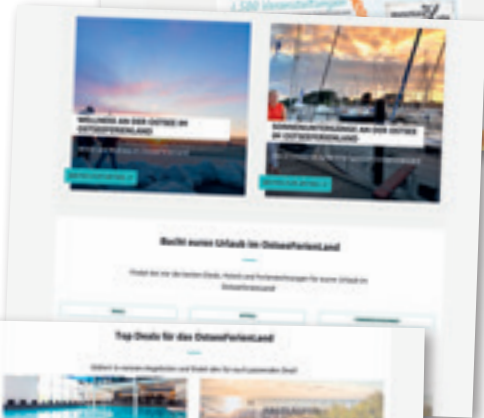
1.500 Veranstaltungen

WELLNESS AN DER OSTSEE IM OSTSEEFERIENLAND

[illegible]

SONNENUNTERGÄNGE AN DER OSTSEE IM OSTSEEFERIENLAND

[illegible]

Bucht euren Urlaub im OstseeFerienLand

Findet bei uns die besten Deals, Hotels und Ferienwohnungen für euren Urlaub im OstseeFerienLand

Top Deals für das OstseeFerienLand

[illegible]